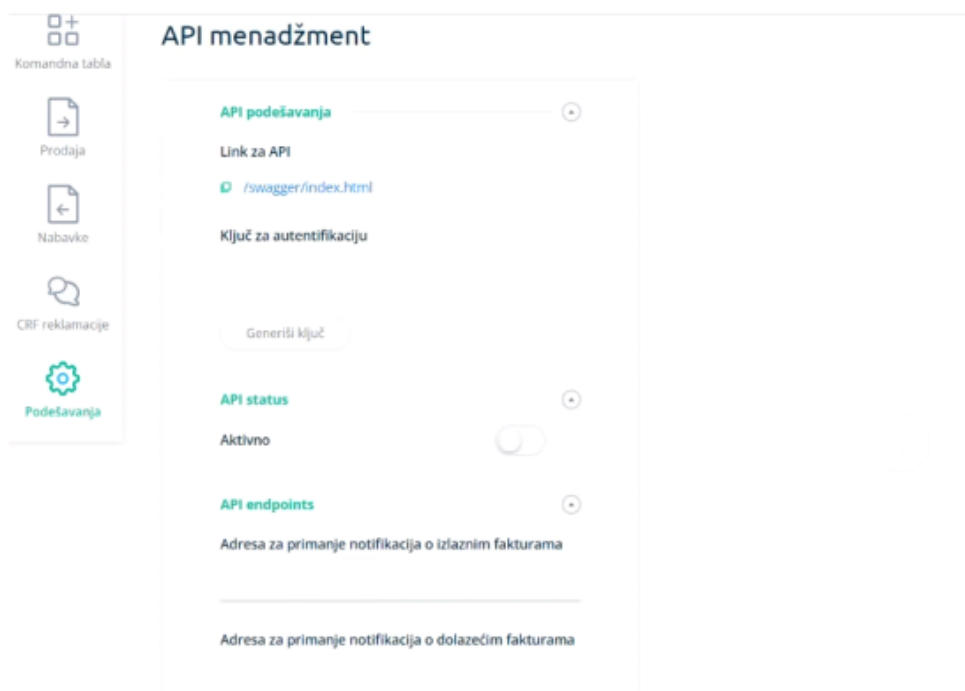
Komandna tabla

Prodaja

Nabavke

CRF reklamacije

Podešavanja

API menadžment

API podešavanja

Link za API

/swagger/index.html

Ključ za autentifikaciju

Generiši ključ

API status

Aktivno

API endpoints

Adresa za primanje notifikacija o izlaznim fakturama

Adresa za primanje notifikacija o dolazećim fakturama